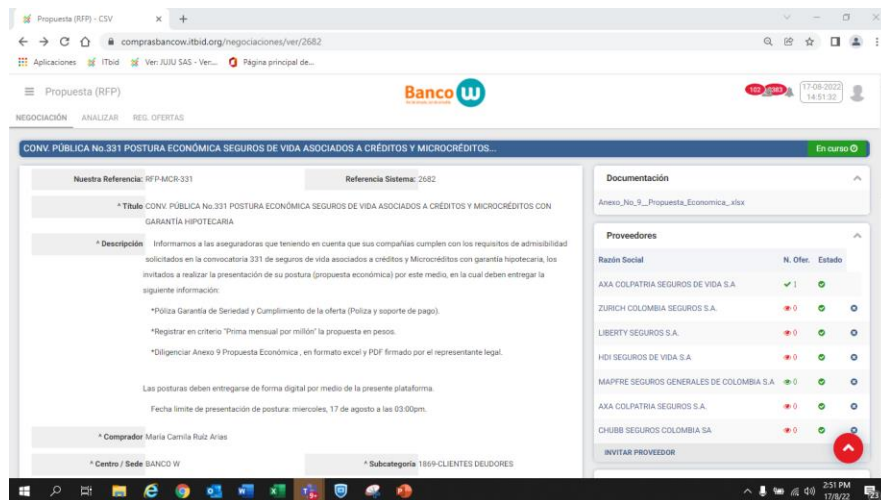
Propuesta (RFP) - CSV ×

comprasbancow.itbid.org/negociaciones/ver/2682

Aplicaciones ITbid Ver: JUJU SAS - Ver... Página principal de...

≡ Propuesta (RFP)

Banco W

102 5383 17-08-2022 14:51:32

NEGOCIACIÓN ANALIZAR REG. OFERTAS

CONV. PÚBLICA No.331 POSTURA ECONÓMICA SEGUROS DE VIDA ASOCIADOS A CRÉDITOS Y MICROCRÉDITOS...

En curso

Nuestra Referencia: RFP-MCR-331

Referencia Sistema: 2682

* Título CONV. PÚBLICA No.331 POSTURA ECONÓMICA SEGUROS DE VIDA ASOCIADOS A CRÉDITOS Y MICROCRÉDITOS CON GARANTÍA HIPOTECARIA

* Descripción Informamos a las aseguradoras que teniendo en cuenta que sus compañías cumplen con los requisitos de admisibilidad solicitados en la convocatoria 331 de seguros de vida asociados a créditos y Microcréditos con garantía hipotecaria, los invitados a realizar la presentación de su postura (propuesta económica) por este medio, en la cual deben entregar la siguiente información:

*Póliza Garantía de Seriedad y Cumplimiento de la oferta (Poliza y soporte de pago).

*Registrar en criterio "Prima mensual por millón" la propuesta en pesos.

*Diligenciar Anexo 9 Propuesta Económica , en formato excel y PDF firmado por el representante legal.

Las posturas deben entregarse de forma digital por medio de la presente plataforma.

Fecha limite de presentación de postura: miercoles, 17 de agosto a las 03:00pm.

* Comprador María Camila Ruiz Arias

* Centro / Sede BANCO W

* Subcategoría 1869-CLIENTES DEUDORES

Documentación

Anexo_No_9__Propuesta_Economica_.xlsx

Proveedores

| Razón Social | N. Ofer. | Estado |
|---|---|---|
| AXA COLPATRIA SEGUROS DE VIDA S.A | 1 | |
| ZURICH COLOMBIA SEGUROS S.A. | 0 | |
| LIBERTY SEGUROS S.A. | 0 | |
| HDI SEGUROS DE VIDA S.A | 0 | |
| MAPFRE SEGUROS GENERALES DE COLOMBIA S.A | 0 | |
| AXA COLPATRIA SEGUROS S.A. | 0 | |
| CHUBB SEGUROS COLOMBIA SA | 0 | |

INVITAR PROVEEDOR

2:51 PM 17/8/22